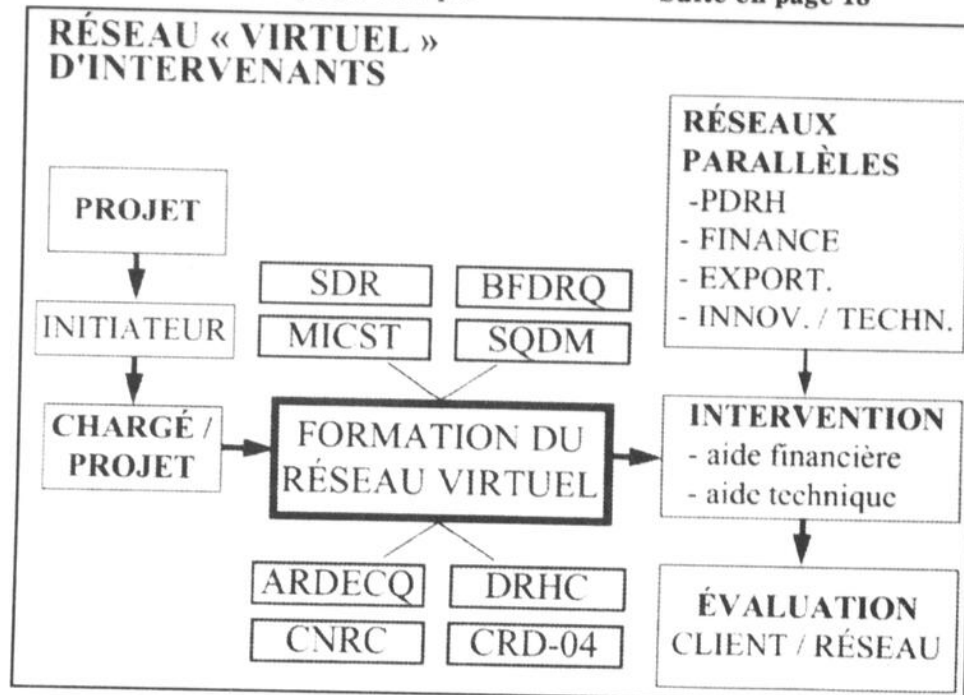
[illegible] Suite en page 18

RÉSEAU « VIRTUEL » D'INTERVENANTS

PROJET

INITIATEUR

CHARGÉ / PROJET

SDR

BFDRQ

MICST

SQDM

FORMATION DU RÉSEAU VIRTUEL

ARDECQ

DRHC

CNRC

CRD-04

RÉSEAUX PARALLÈLES
-PDRH
- FINANCE
- EXPORT.
- INNOV. / TECHN.

INTERVENTION
- aide financière
- aide technique

ÉVALUATION
CLIENT / RÉSEAU